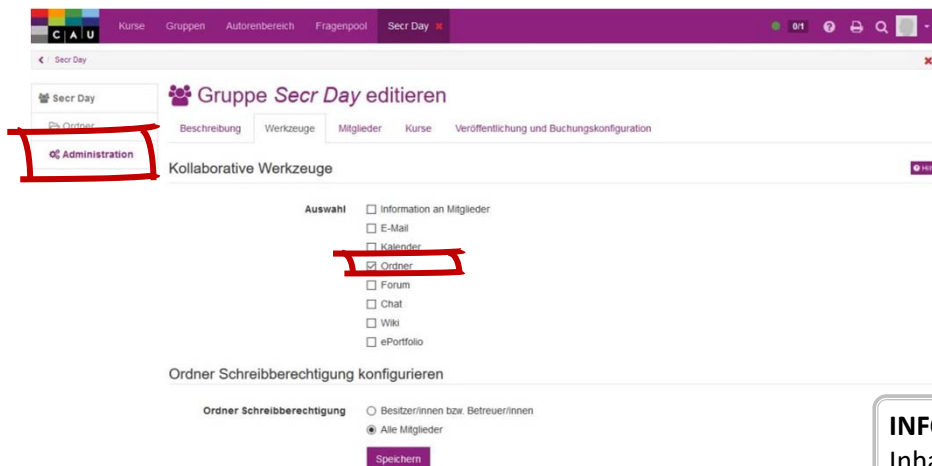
C A U Kurse Gruppen Autorenbereich Fragenpool Secr Day ✖ 0/1

Secr Day

Secr Day
Ordner
Administration

Gruppe Secr Day editieren

Beschreibung Werkzeuge Mitglieder Kurse Veröffentlichung und Buchungskonfiguration

Kollaborative Werkzeuge

Hil

Auswahl
☐ Information an Mitglieder
☐ E-Mail
☐ Kalender
☑ Ordner
☐ Forum
☐ Chat
☐ Wiki
☐ ePortfolio

Ordner Schreibberechtigung konfigurieren

Ordner Schreibberechtigung
○ Besitzer/innen bzw. Betreuer/innen
◉ Alle Mitglieder

Speichern

INF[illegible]
Inha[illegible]